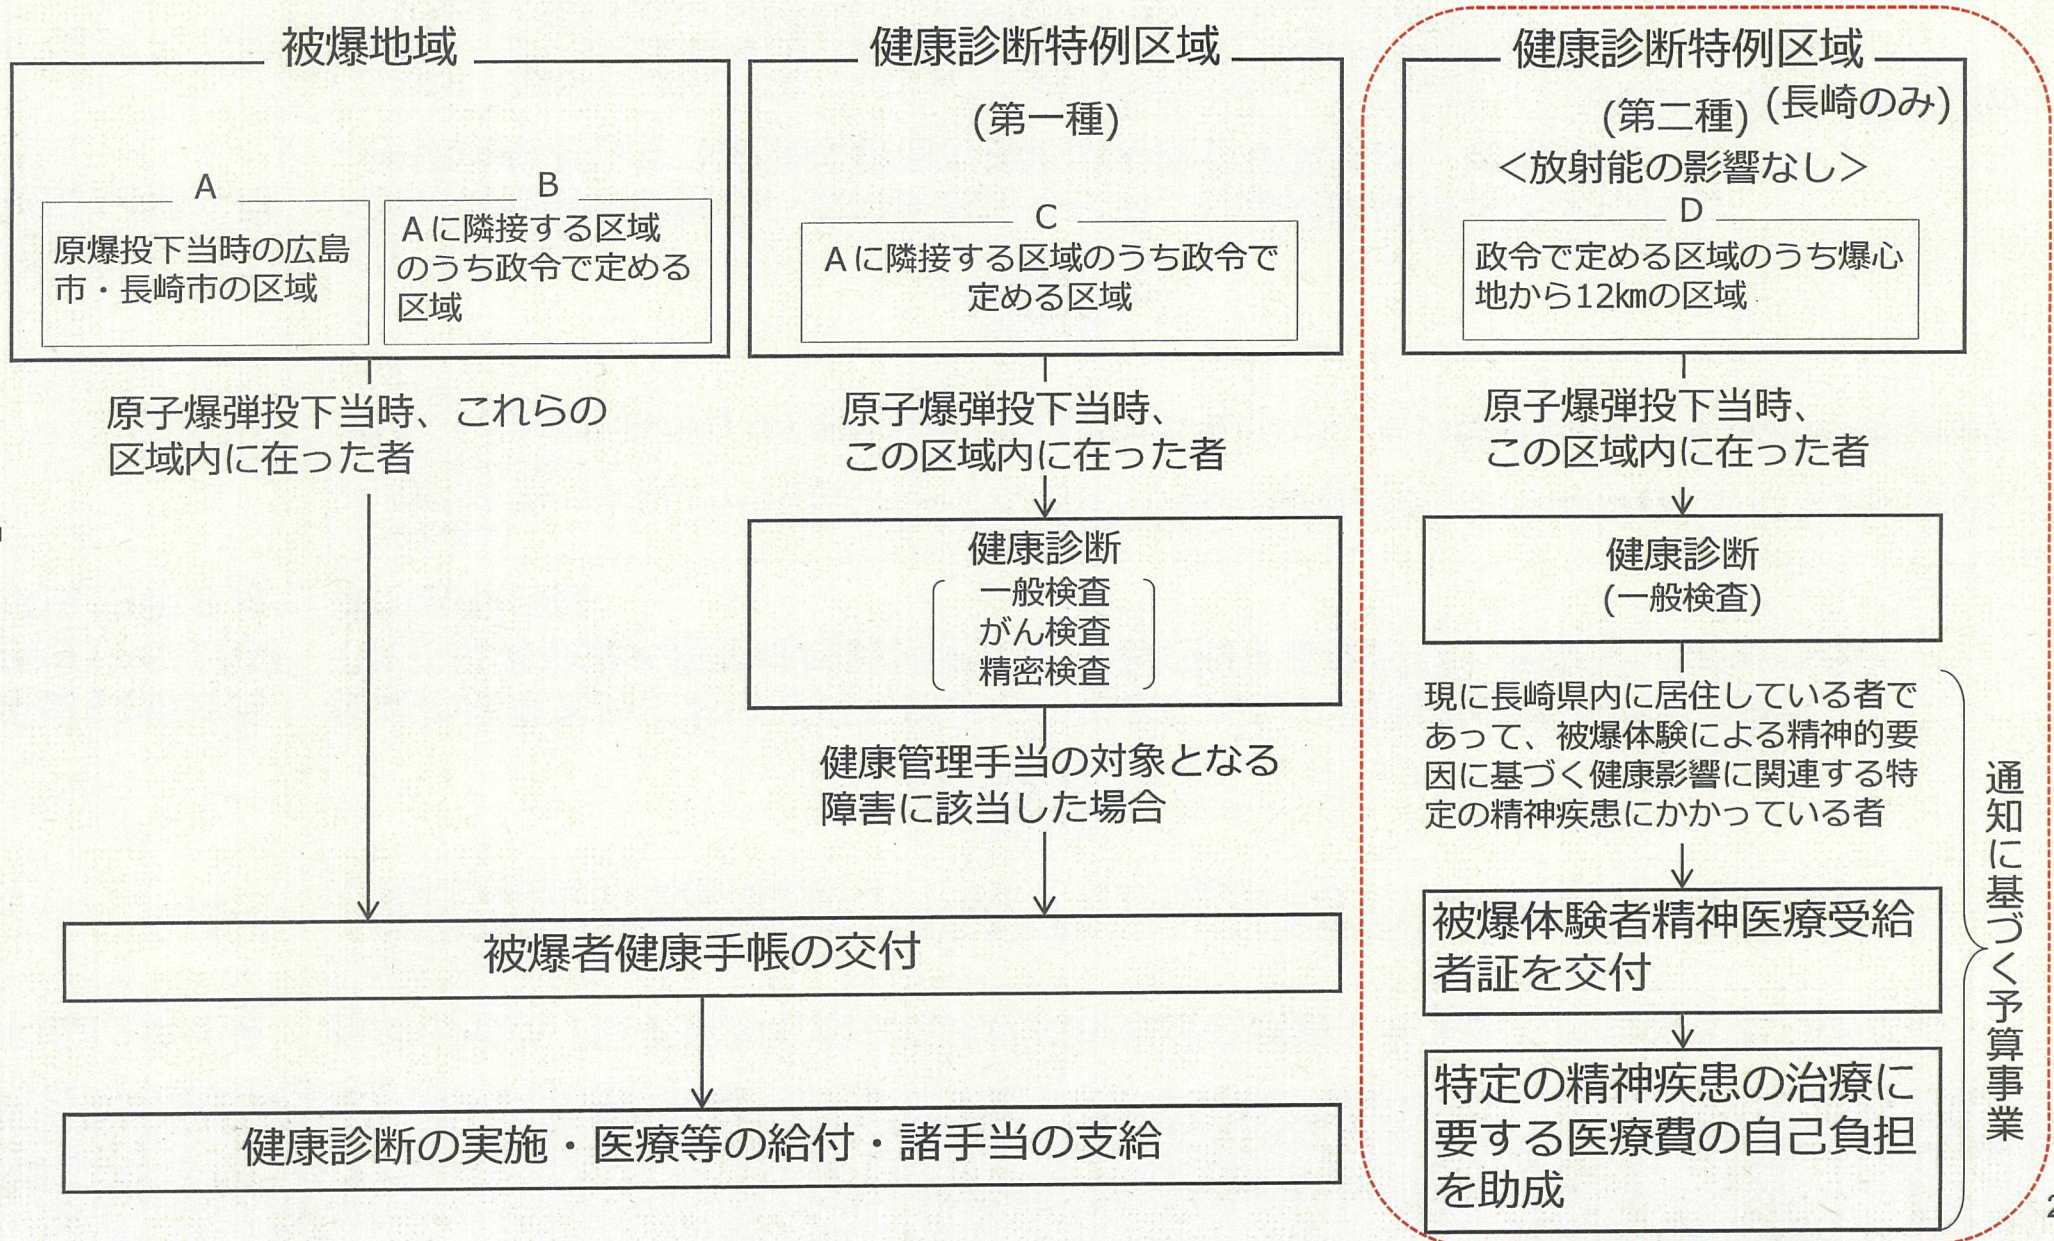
被爆地域

A
原爆投下当時の広島市・長崎市の区域

B
Aに隣接する区域のうち政令で定める区域

原子爆弾投下当時、これらの区域内に在った者

健康診断特例区域
（第一種）

C
Aに隣接する区域のうち政令で定める区域

原子爆弾投下当時、この区域内に在った者

健康診断
一般検査
がん検査
精密検査

健康管理手当の対象となる障害に該当した場合

健康診断特例区域
（第二種）（長崎のみ）
＜放射能の影響なし＞

D
政令で定める区域のうち爆心地から12kmの区域

原子爆弾投下当時、この区域内に在った者

健康診断
（一般検査）

現に長崎県内に居住している者であって、被爆体験による精神的要因に基づく健康影響に関連する特定の精神疾患にかかっている者

被爆体験者精神医療受給者証を交付

特定の精神疾患の治療に要する医療費の自己負担を助成

通知に基づく予算事業

被爆者健康手帳の交付

健康診断の実施・医療等の給付・諸手当の支給